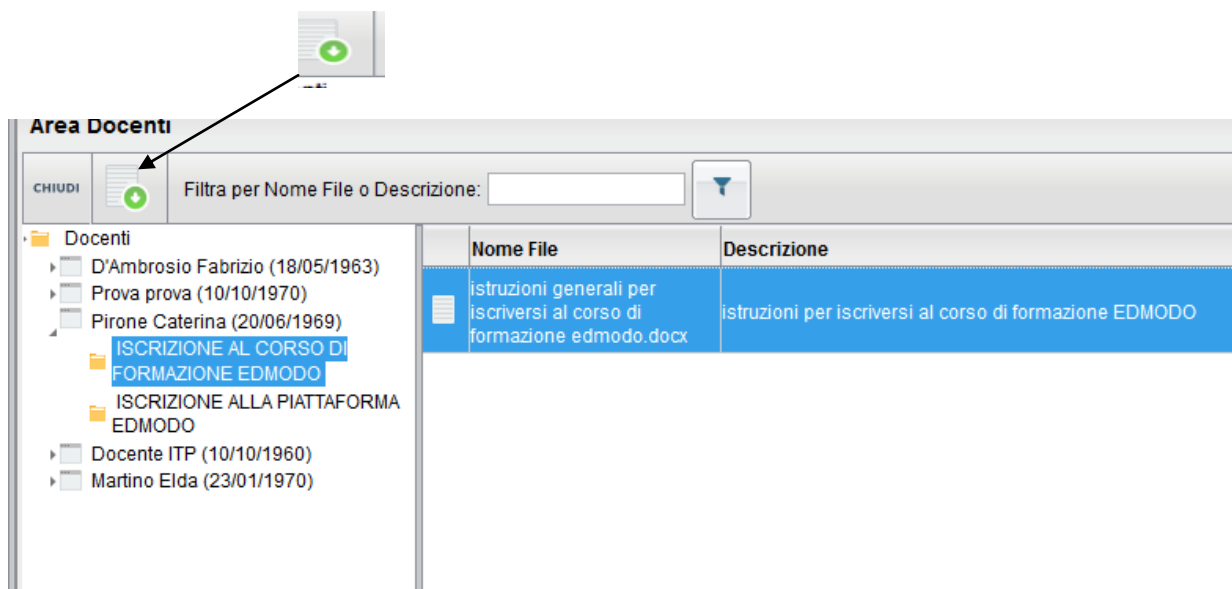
Area Docenti

CHIUDI

Filtra per Nome File o Descrizione:

Docenti
D'Ambrosio Fabrizio (18/05/1963)
Prova prova (10/10/1970)
Pirone Caterina (20/06/1969)
ISCRIZIONE AL CORSO DI FORMAZIONE EDMODO
ISCRIZIONE ALLA PIATTAFORMA EDMODO
Docente ITP (10/10/1960)
Martino Elda (23/01/1970)

| | Nome File | Descrizione |
|---|---|---|
| | istruzioni generali per iscriversi al corso di formazione edmodo.docx | istruzioni per iscriversi al corso di formazione EDMODO |